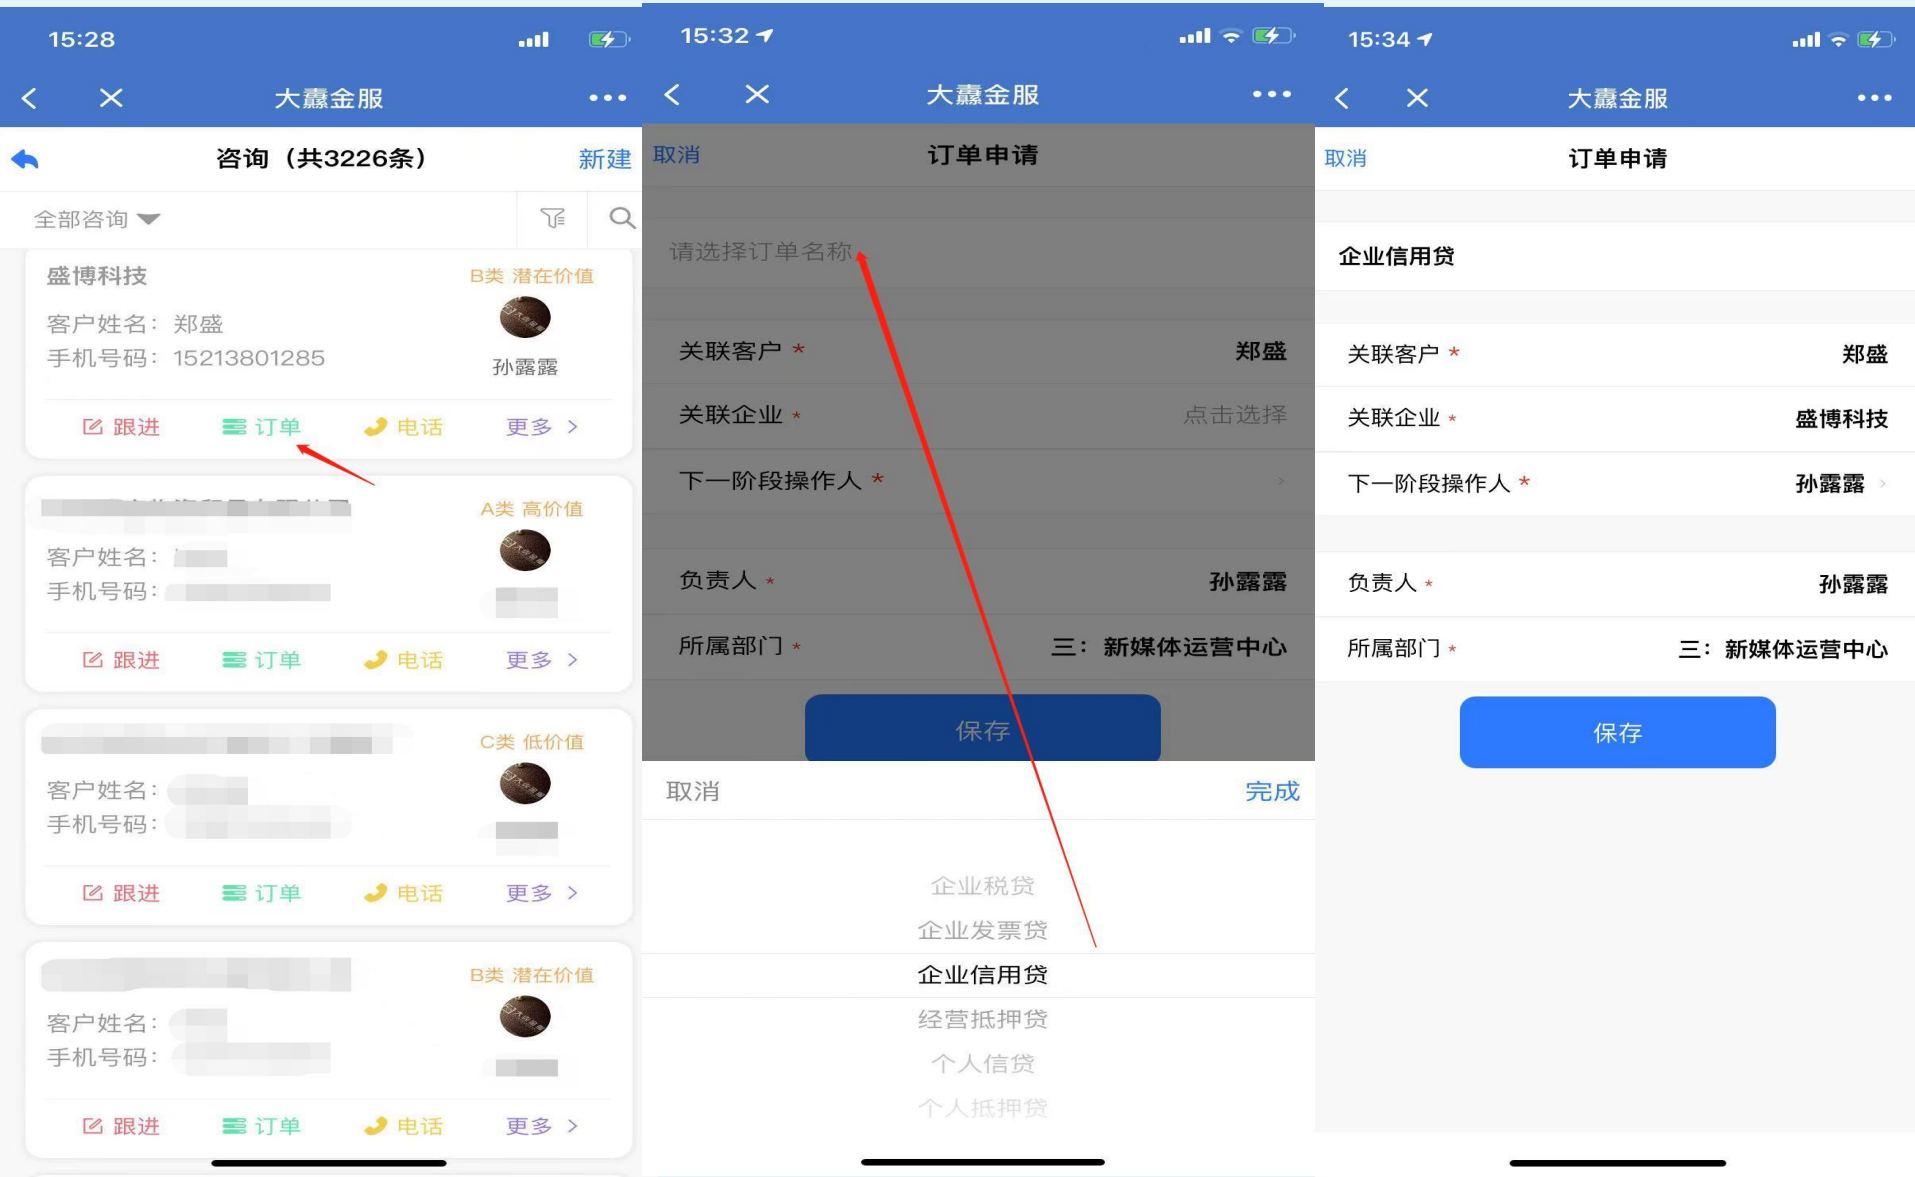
15:28

大赢金服

咨询（共3226条） 新建

全部咨询

盛博科技 B类 潜在价值

客户姓名：郑盛
手机号码：15213801285

孙露露

跟进 订单 电话 更多 >

A类 高价值

客户姓名：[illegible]
手机号码：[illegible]

跟进 订单 电话 更多 >

C类 低价值

客户姓名：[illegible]
手机号码：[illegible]

跟进 订单 电话 更多 >

B类 潜在价值

客户姓名：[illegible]
手机号码：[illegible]

跟进 订单 电话 更多 >

15:32

大赢金服

取消 订单申请

请选择订单名称

关联客户 * 郑盛

关联企业 * 点击选择

下一阶段操作人 *

负责人 * 孙露露

所属部门 * 三：新媒体运营中心

保存

取消 完成

企业税贷
企业发票贷
企业信用贷
经营抵押贷
个人信贷
个人抵押贷

15:34

大赢金服

取消 订单申请

企业信用贷

关联客户 * 郑盛

关联企业 * 盛博科技

下一阶段操作人 * 孙露露

负责人 * 孙露露

所属部门 * 三：新媒体运营中心

保存